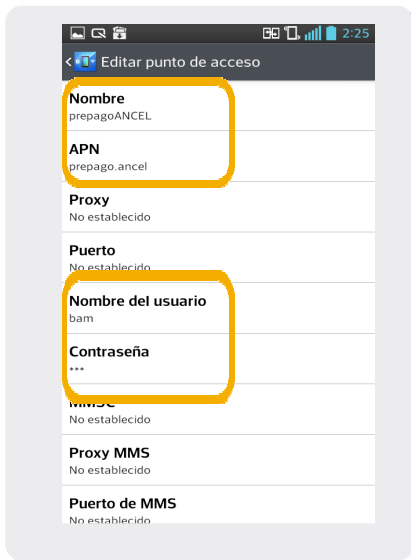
2:25

Editar punto de acceso

Nombre
prepagoANCEL

APN
prepago.ancel

Proxy
No establecido

Puerto
No establecido

Nombre del usuario
bam

Contraseña
***

MMSC
No establecido

Proxy MMS
No establecido

Puerto de MMS
No establecido